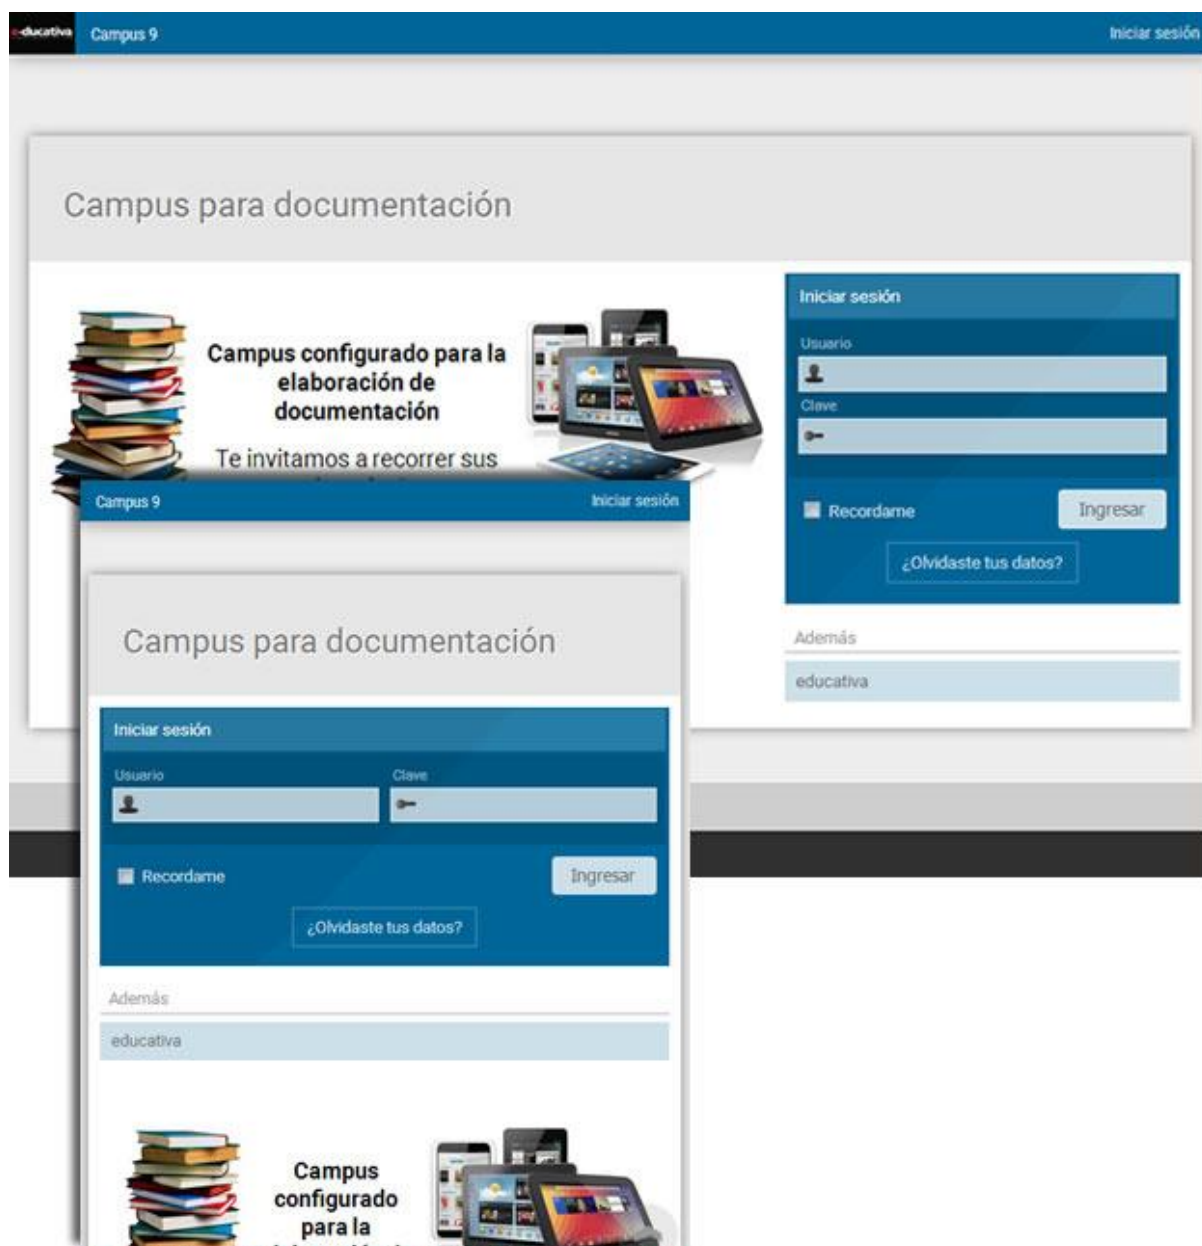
e-ducativa Campus 9 Iniciar sesión

Campus para documentación

Campus configurado para la elaboración de documentación

Te invitamos a recorrer sus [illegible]

Iniciar sesión

Usuario

Clave

Recordame

Ingresar

¿Olvidaste tus datos?

Además

educativa

Campus 9 Iniciar sesión

Campus para documentación

Iniciar sesión

Usuario

Clave

Recordame

Ingresar

¿Olvidaste tus datos?

Además

educativa

Campus configurado para la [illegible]